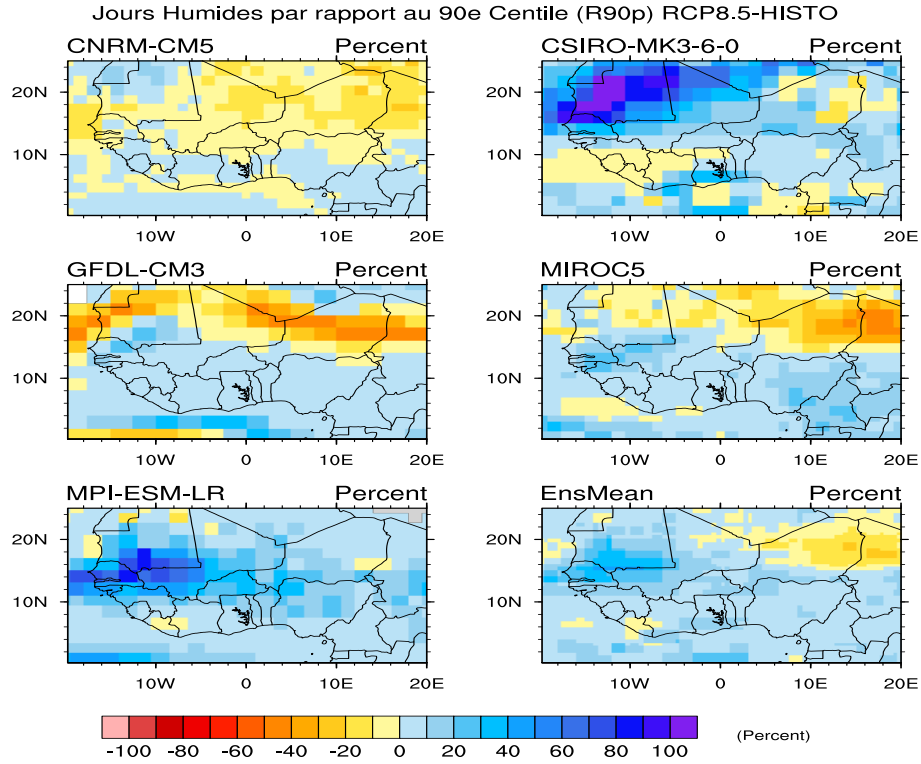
Jours Humides par rapport au 90e Centile (R90p) RCP8.5-HISTO

CNRM-CM5 Percent
20N
10N
10W 0 10E 20E

CSIRO-MK3-6-0 Percent
20N
10N
10W 0 10E 20E

GFDL-CM3 Percent
20N
10N
10W 0 10E 20E

MIROC5 Percent
20N
10N
10W 0 10E 20E

MPI-ESM-LR Percent
20N
10N
10W 0 10E 20E

EnsMean Percent
20N
10N
10W 0 10E 20E

-100 -80 -60 -40 -20 0 20 40 60 80 100 (Percent)